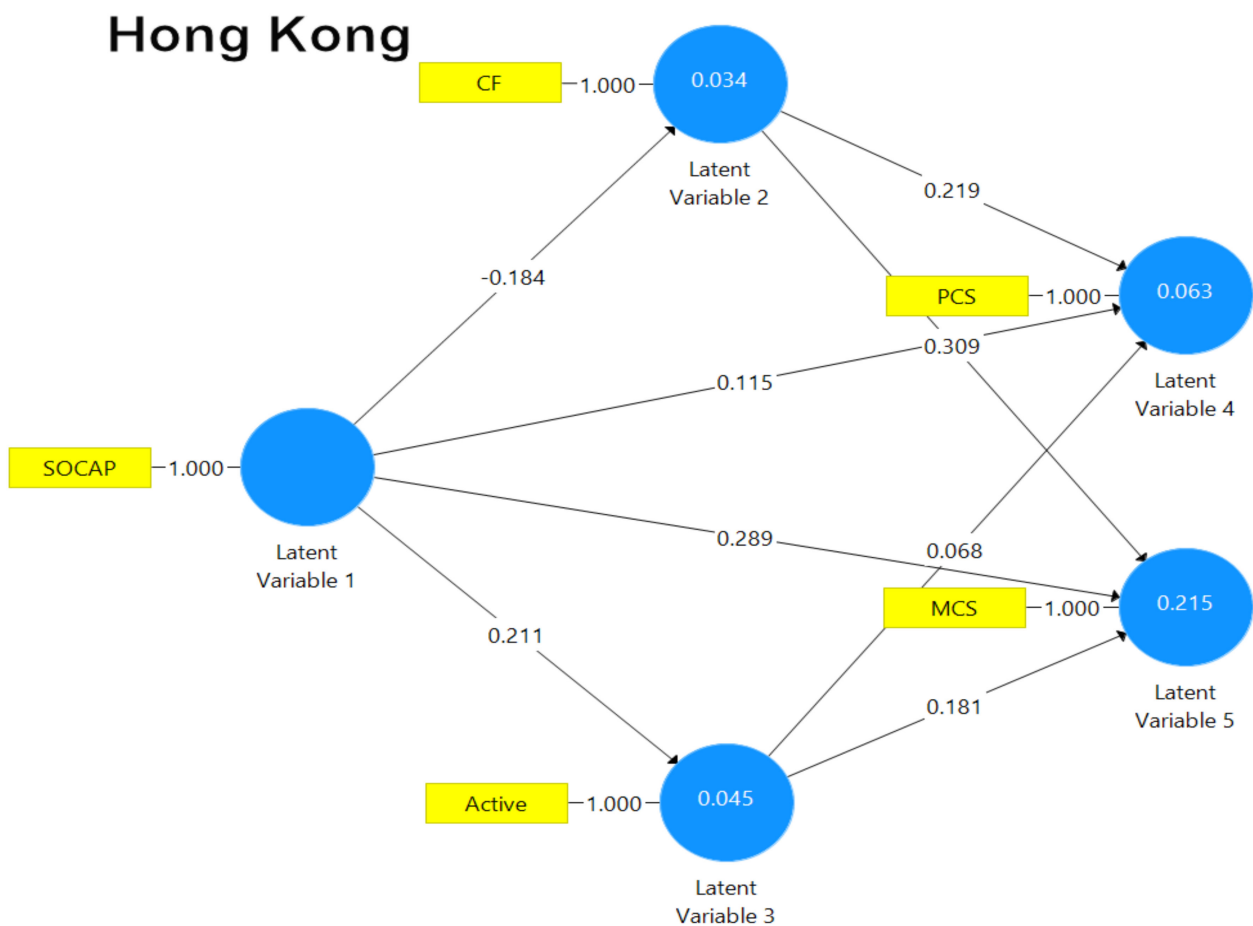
Hong Kong

CF 1.000 0.034

Latent Variable 2

0.219

-0.184

PCS 1.000 0.063

0.309

0.115

Latent Variable 4

SOCAP 1.000

Latent Variable 1

0.289

0.068

MCS 1.000 0.215

0.211

Latent Variable 5

0.181

Active 1.000 0.045

Latent Variable 3